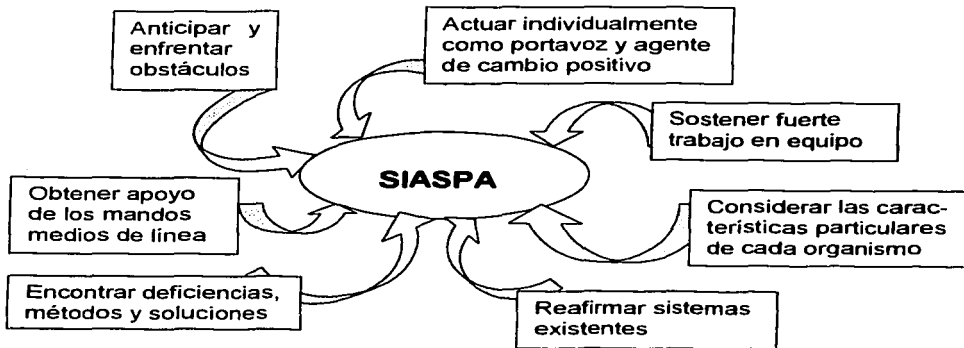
Anticipar y enfrentar obstáculos

Actuar individualmente como portavoz y agente de cambio positivo

Sostener fuerte trabajo en equipo

SIASPA

Obtener apoyo de los mandos medios de línea

Considerar las características particulares de cada organismo

Encontrar deficiencias, métodos y soluciones

Reafirmar sistemas existentes